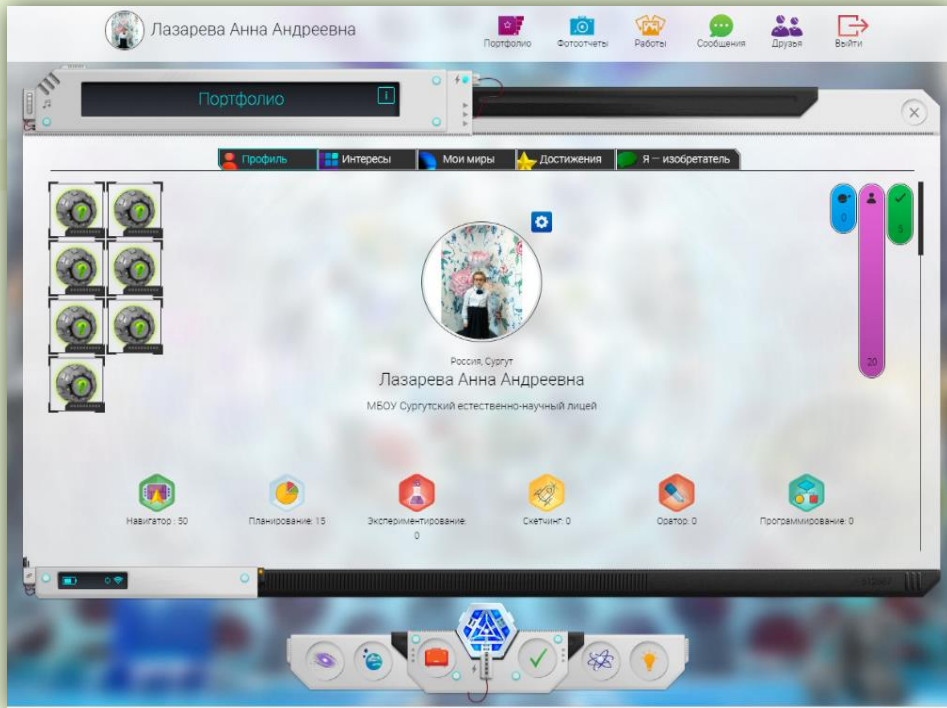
Лазарева Анна Андреевна

Портфолио Фотоотчеты Работы Сообщения Друзья Выйти

Портфолио

Профиль Интересы Мои миры Достижения Я — изобретатель

0
20
5

Россия, Сургут
Лазарева Анна Андреевна
МБОУ Сургутский естественно-научный лицей

Навигатор : 50
Планирование: 15
Экспериментирование: 0
Скетчинг: 0
Оратор: 0
Программирование: 0